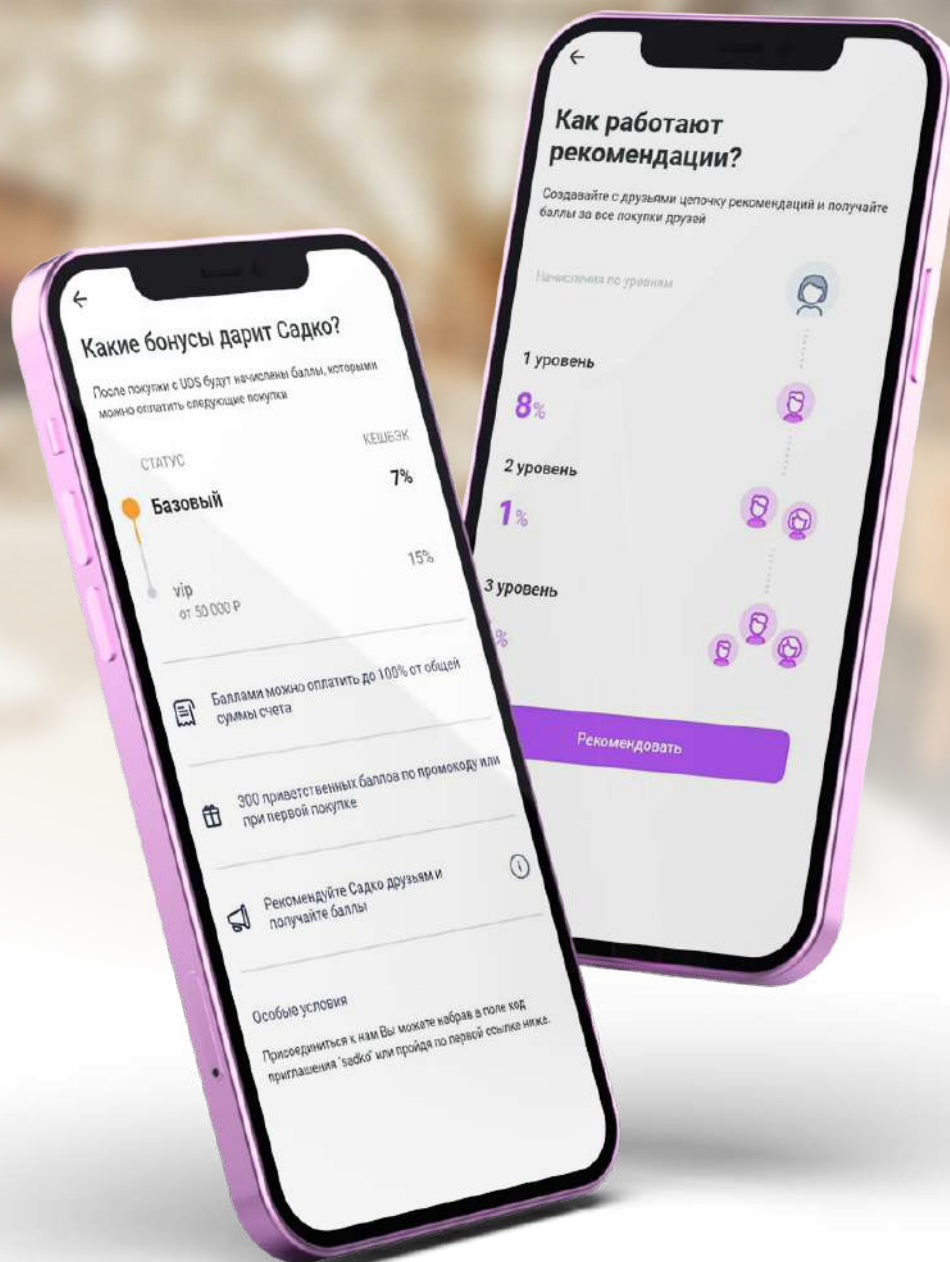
←

Какие бонусы дарит Садко?

После покупки с UDS будут начислены баллы, которыми можно оплатить следующие покупки

СТАТУС

КЕШБЭК

Базовый

7%

15%

vip
от 50 000 ₽

Баллами можно оплатить до 100% от общей суммы счета

300 приветственных баллов по промокоду или при первой покупке

Рекомендуйте Садко друзьям и получайте баллы

Особые условия

Присоединиться к нам Вы можете набрав в поле код приглашения "sadko" или пройдя по первой ссылке ниже.

←

Как работают рекомендации?

Создавайте с друзьями цепочку рекомендаций и получайте баллы за все покупки друзей

Начисления по уровням

1 уровень

8%

2 уровень

1%

3 уровень

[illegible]%

Рекомендовать